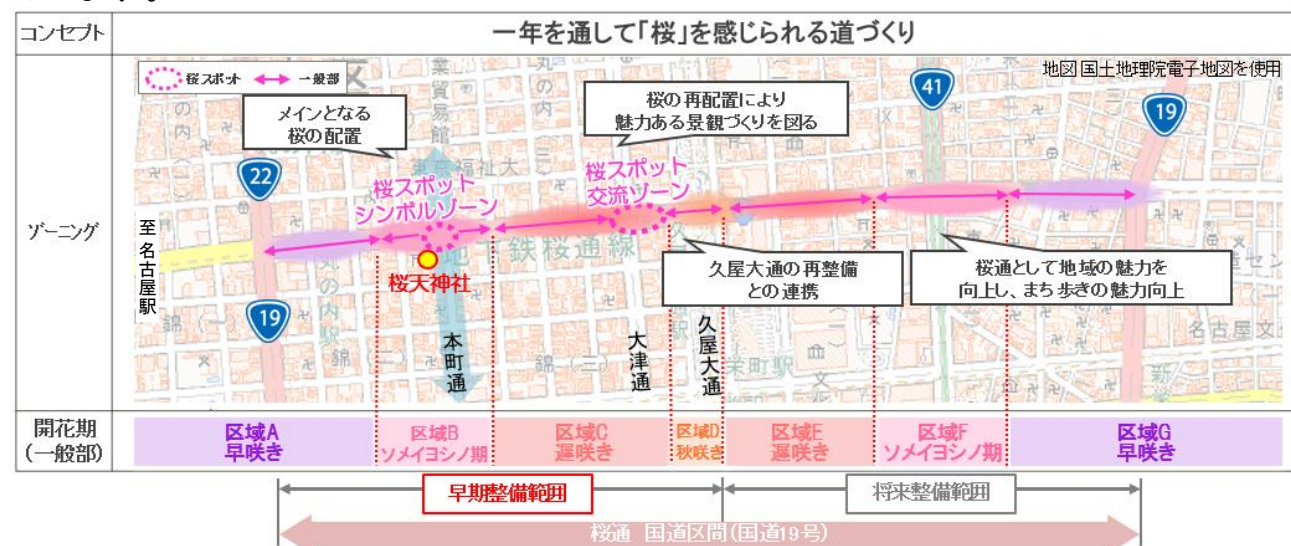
| コンセプト | 一年を通して「桜」を感じられる道づくり |
|---|---|
| ゾーニング | 桜スポット　一般部　地図 国土地理院電子地図を使用 |
| 開花期（一般部） | 区域A 早咲き / 区域B ソメイヨシノ期 / 区域C 遅咲き / 区域D 秋咲き / 区域E 遅咲き / 区域F ソメイヨシノ期 / 区域G 早咲き |

メインとなる桜の配置

桜の再配置により魅力ある景観づくりを図る

41

19

22

桜スポット シンボルゾーン

桜スポット 交流ゾーン

至名古屋駅

桜天神社

19

本町通

大津通

久屋大通

久屋大通の再整備との連携

桜通として地域の魅力を向上し、まち歩きの魅力向上

早期整備範囲

将来整備範囲

桜通 国道区間（国道19号）